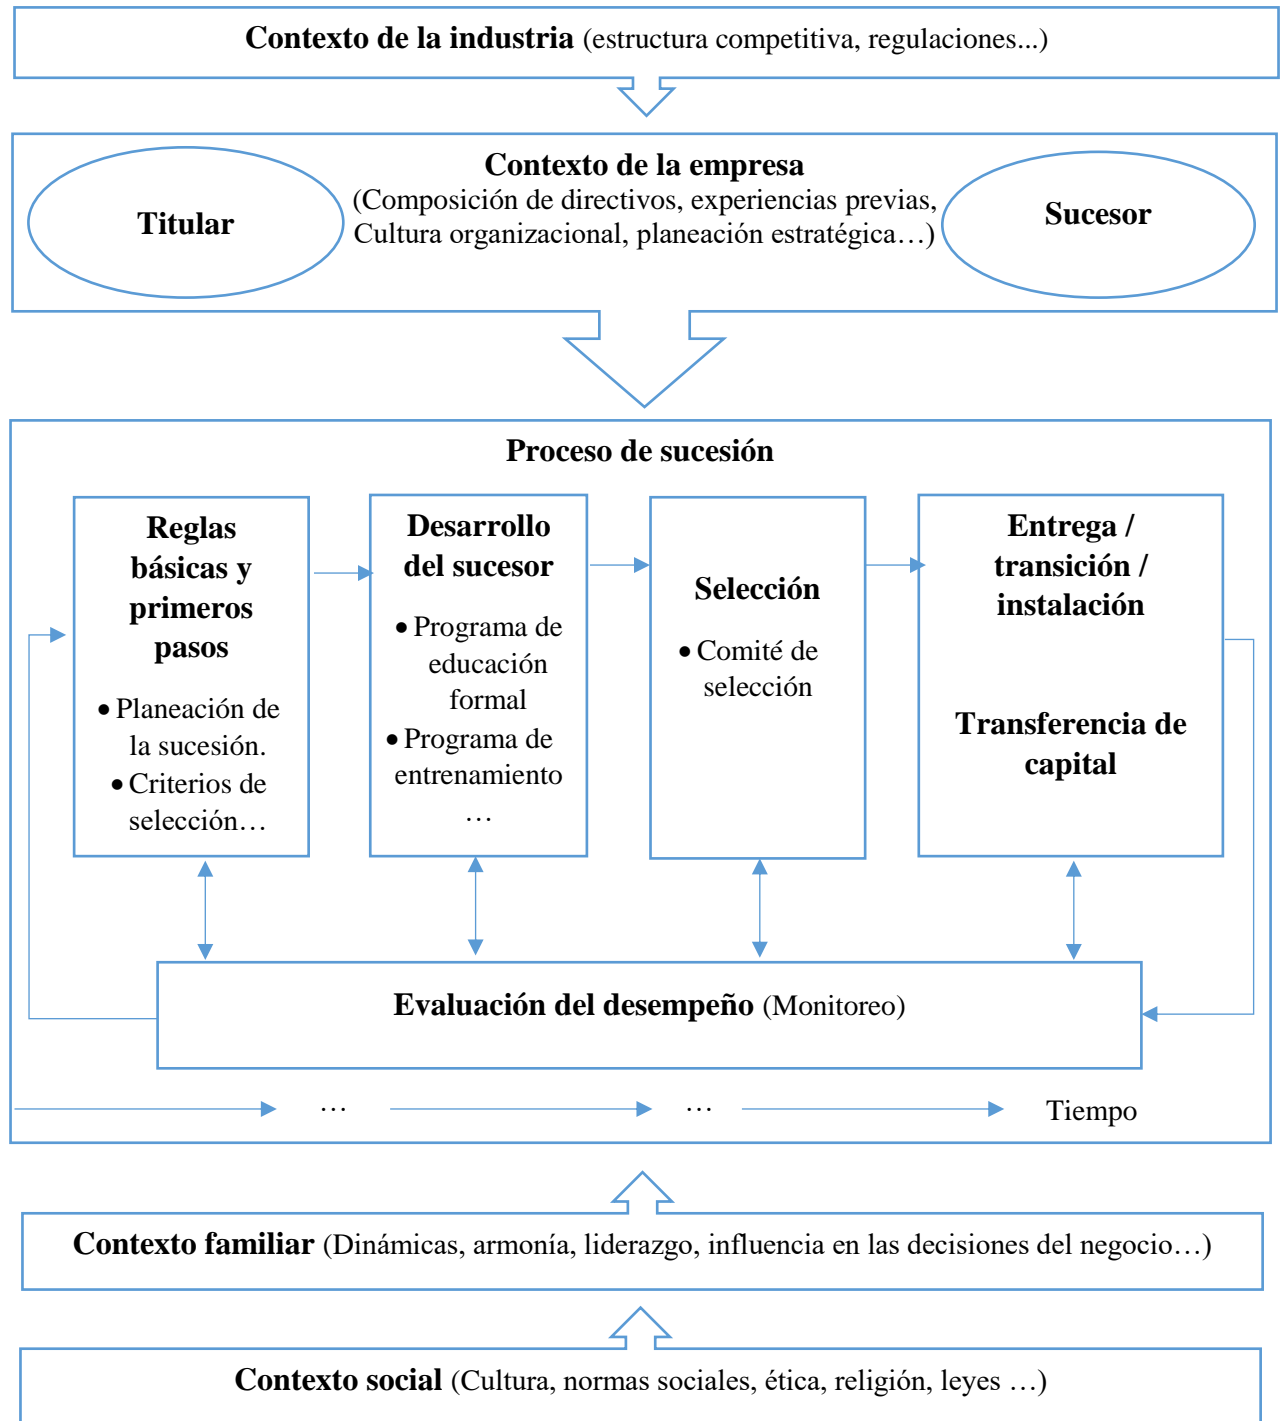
**Contexto de la industria** (estructura competitiva, regulaciones...)

Titular

**Contexto de la empresa**
(Composición de directivos, experiencias previas, Cultura organizacional, planeación estratégica…)

Sucesor

**Proceso de sucesión**

**Reglas básicas y primeros pasos**
• Planeación de la sucesión.
• Criterios de selección…

**Desarrollo del sucesor**
• Programa de educación formal
• Programa de entrenamiento
…

**Selección**
• Comité de selección

**Entrega / transición / instalación**

**Transferencia de capital**

**Evaluación del desempeño** (Monitoreo)

… … Tiempo

**Contexto familiar** (Dinámicas, armonía, liderazgo, influencia en las decisiones del negocio…)

**Contexto social** (Cultura, normas sociales, ética, religión, leyes …)